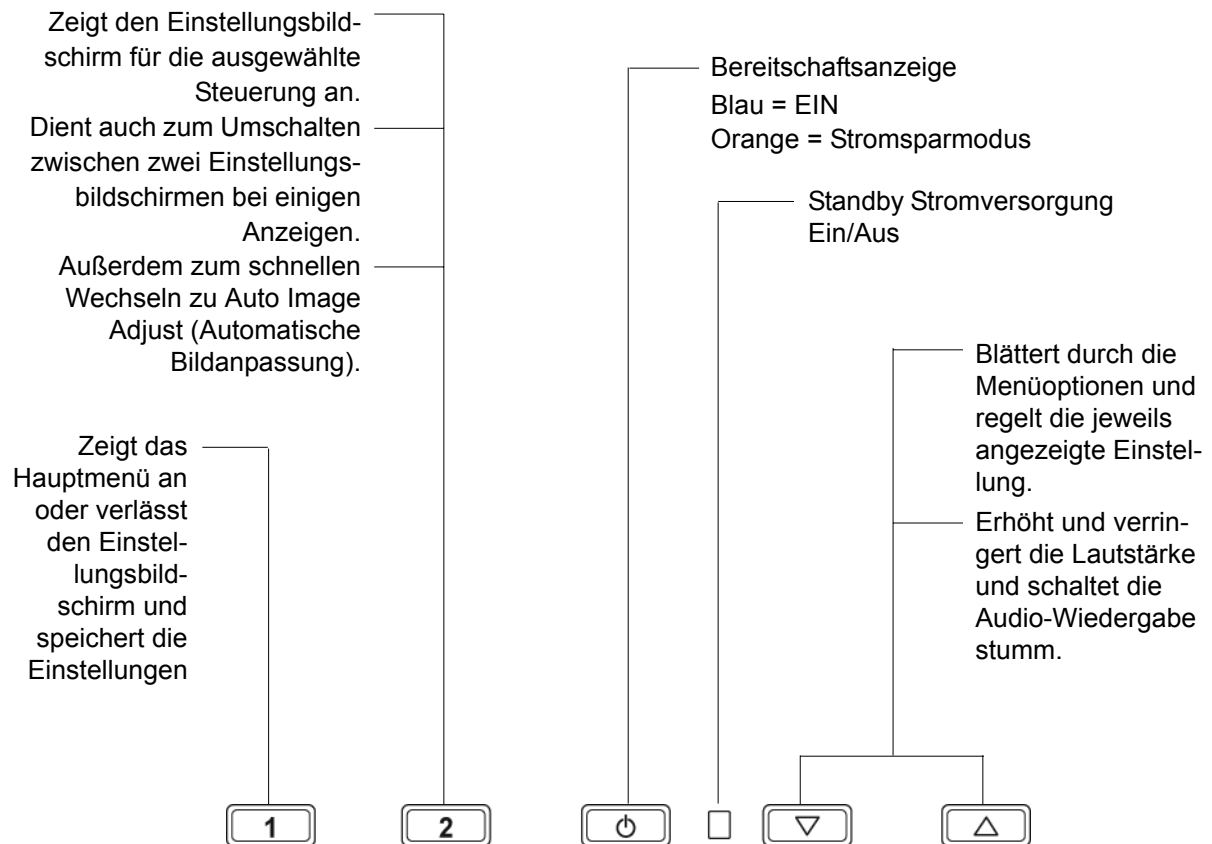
Zeigt den Einstellungsbildschirm für die ausgewählte Steuerung an.

Dient auch zum Umschalten zwischen zwei Einstellungsbildschirmen bei einigen Anzeigen.

Außerdem zum schnellen Wechseln zu Auto Image Adjust (Automatische Bildanpassung).

Zeigt das Hauptmenü an oder verlässt den Einstellungsbildschirm und speichert die Einstellungen

Bereitschaftsanzeige
Blau = EIN
Orange = Stromsparmodus

Standby Stromversorgung Ein/Aus

Blättert durch die Menüoptionen und regelt die jeweils angezeigte Einstellung.

Erhöht und verringert die Lautstärke und schaltet die Audio-Wiedergabe stumm.

1

2

⏻

▽

△